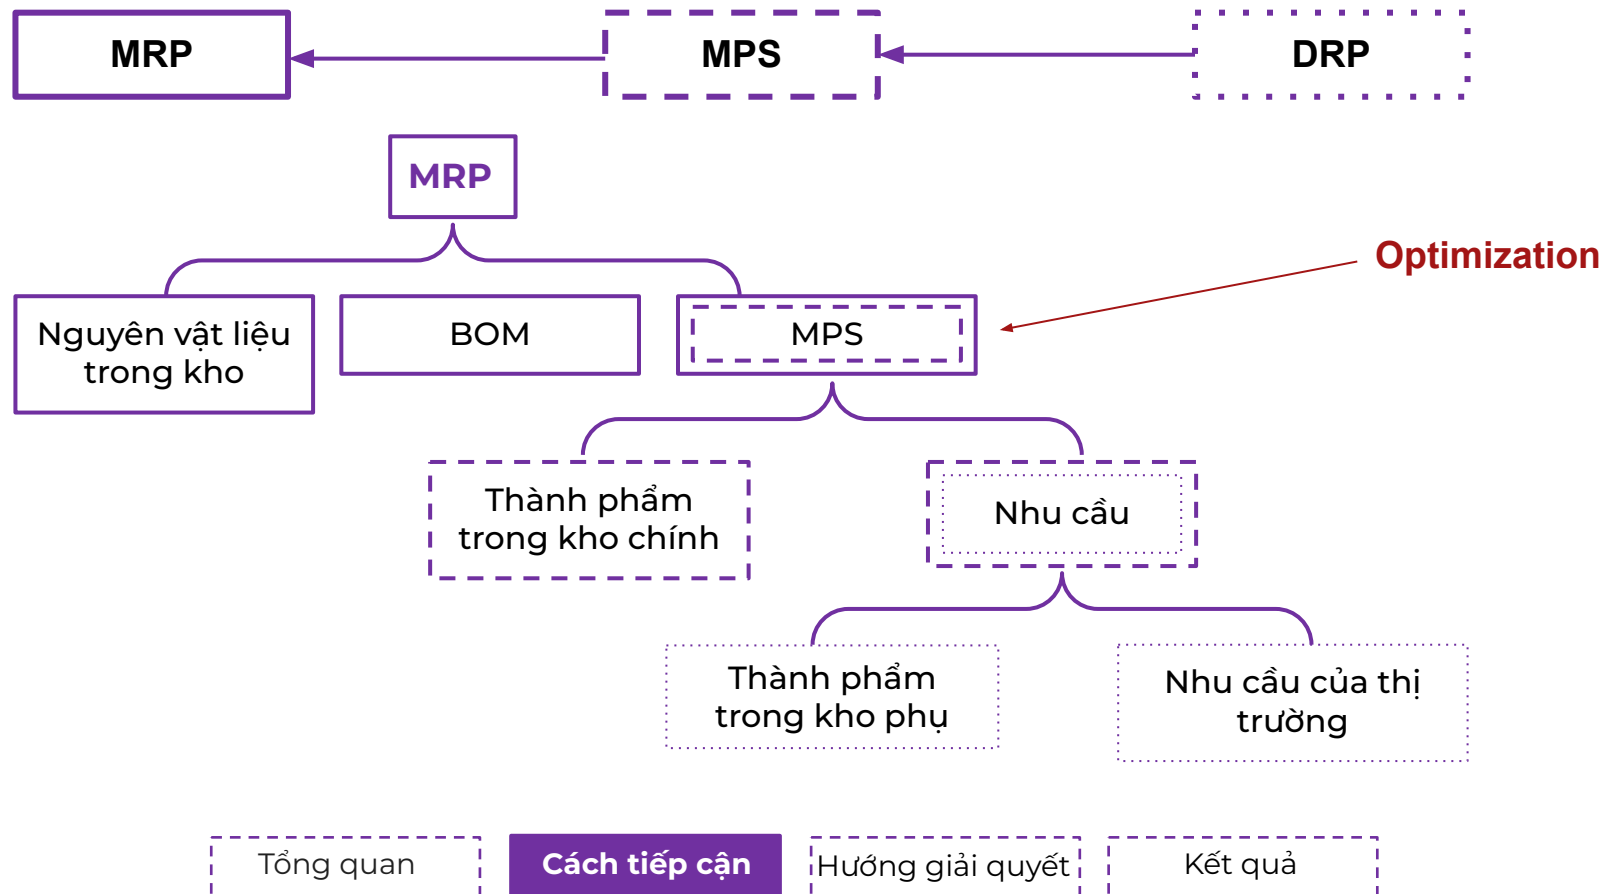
MRP

MPS

DRP

MRP

Optimization

Nguyên vật liệu trong kho

BOM

MPS

Thành phẩm trong kho chính

Nhu cầu

Thành phẩm trong kho phụ

Nhu cầu của thị trường

Tổng quan

Cách tiếp cận

Hướng giải quyết

Kết quả